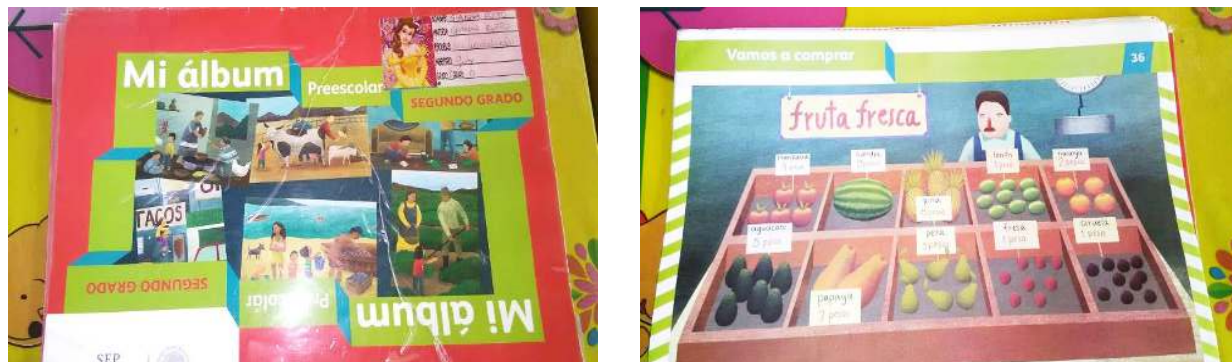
Mi álbum
Preescolar
SEGUNDO GRADO
TACOS
SEGUNDO GRADO
Preescolar
Mi álbum
SEP

Vamos a comprar
36
fruta fresca
manzana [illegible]
sandía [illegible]
piña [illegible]
limón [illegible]
naranja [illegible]
aguacate 5 pesos
pera 5 pesos
fresa 1 peso
ciruela 1 peso
papaya 7 pesos